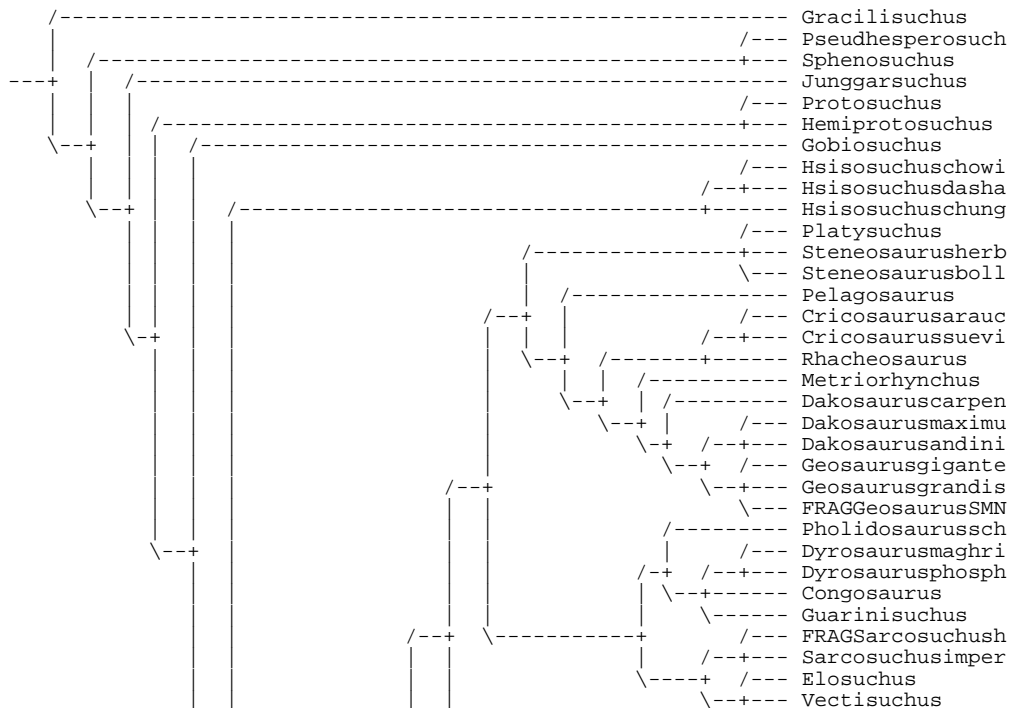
Gracilisuchus
Pseudhesperosuch
Sphenosuchus
Junggarsuchus
Protosuchus
Hemiprotosuchus
Gobiosuchus
Hsisosuchuschowi
Hsisosuchusdasha
Hsisosuchuschung
Platysuchus
Steneosaurusherb
Steneosaurusboll
Pelagosaurus
Cricosaurusarauc
Cricosaurussuevi
Rhacheosaurus
Metriorhynchus
Dakosauruscarpen
Dakosaurusmaximu
Dakosaurusandini
Geosaurusgigante
Geosaurusgrandis
FRAGGeosaurusSMN
Pholidosaurussch
Dyrosaurusmaghri
Dyrosaurusphosph
Congosaurus
Guarinisuchus
FRAGSarcosuchush
Sarcosuchusimper
Elosuchus
Vectisuchus